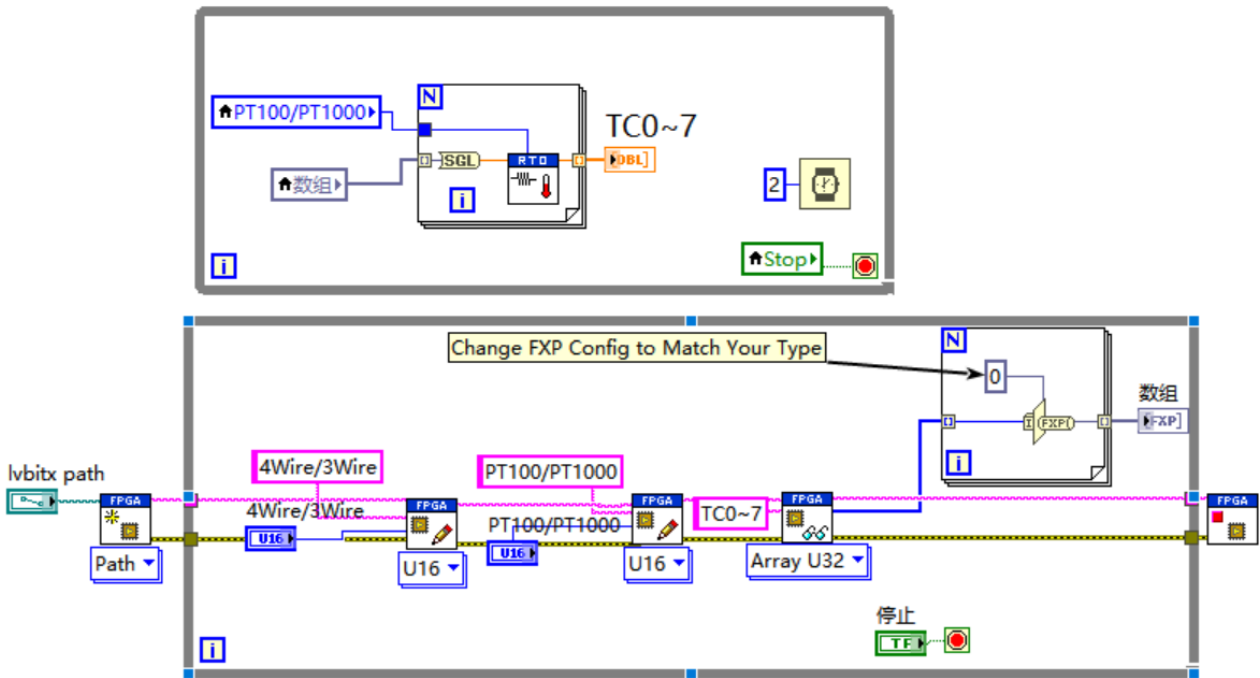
N
PT100/PT1000
数组
SGL
RTD
TC0~7
DBL
i
2
i
Stop

Change FXP Config to Match Your Type
N
0
数组
FXP
FXP
i
lvbitx path
4Wire/3Wire
PT100/PT1000
FPGA
FPGA
FPGA
FPGA
FPGA
4Wire/3Wire
PT100/PT1000
TC0~7
U16
U16
Path
U16
U16
Array U32
停止
TF
i